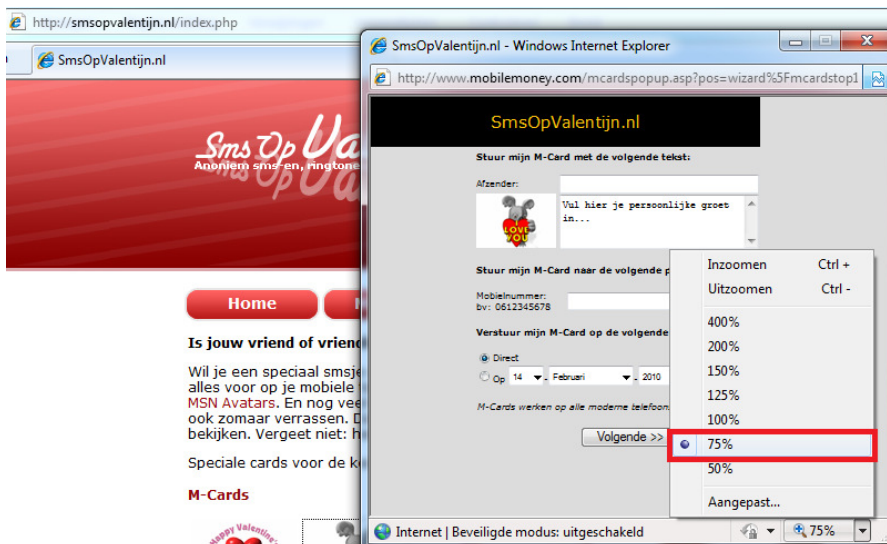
http://smsopvalentijn.nl/index.php

SmsOpValentijn.nl

Sms Op Va
Anoniem sms-en, ringtone

Home

Is jouw vriend of vriend

Wil je een speciaal smsje
alles voor op je mobiele
MSN Avatars. En nog vee
ook zomaar verrassen. D
bekijken. Vergeet niet: h

Speciale cards voor de k

M-Cards

Happy Valentine

SmsOpValentijn.nl - Windows Internet Explorer

http://www.mobilemoney.com/mcardspopup.asp?pos=wizard%5Fmcardstop1

SmsOpValentijn.nl

Stuur mijn M-Card met de volgende tekst:

Afzender:

Vul hier je persoonlijke groet in...

LOVE YOU

Stuur mijn M-Card naar de volgende p

Mobielnummer:
bv: 0612345678

Verstuur mijn M-Card op de volgende

Direct
Op 14 Februari 2010

M-Cards werken op alle moderne telefoo

Volgende >>

Inzoomen Ctrl +
Uitzoomen Ctrl -
400%
200%
150%
125%
100%
75%
50%
Aangepast...

Internet | Beveiligde modus: uitgeschakeld

75%